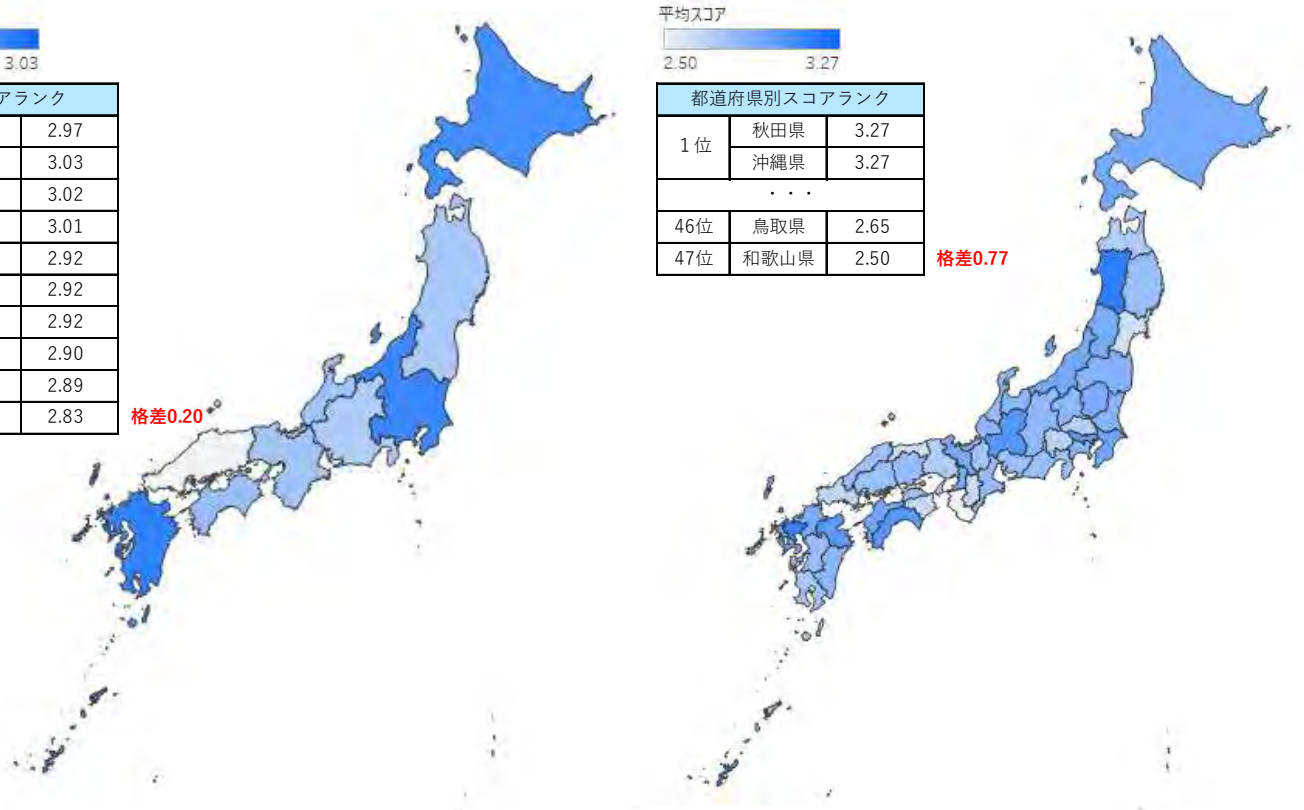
3.03

| アランク |
|---|
| 2.97 |
| 3.03 |
| 3.02 |
| 3.01 |
| 2.92 |
| 2.92 |
| 2.92 |
| 2.90 |
| 2.89 |
| 2.83 |

格差0.20

平均スコア
2.50 3.27

| 都道府県別スコアランク | | |
|---|---|---|
| 1位 | 秋田県 | 3.27 |
| | 沖縄県 | 3.27 |
| ・・・ | | |
| 46位 | 鳥取県 | 2.65 |
| 47位 | 和歌山県 | 2.50 |

格差0.77